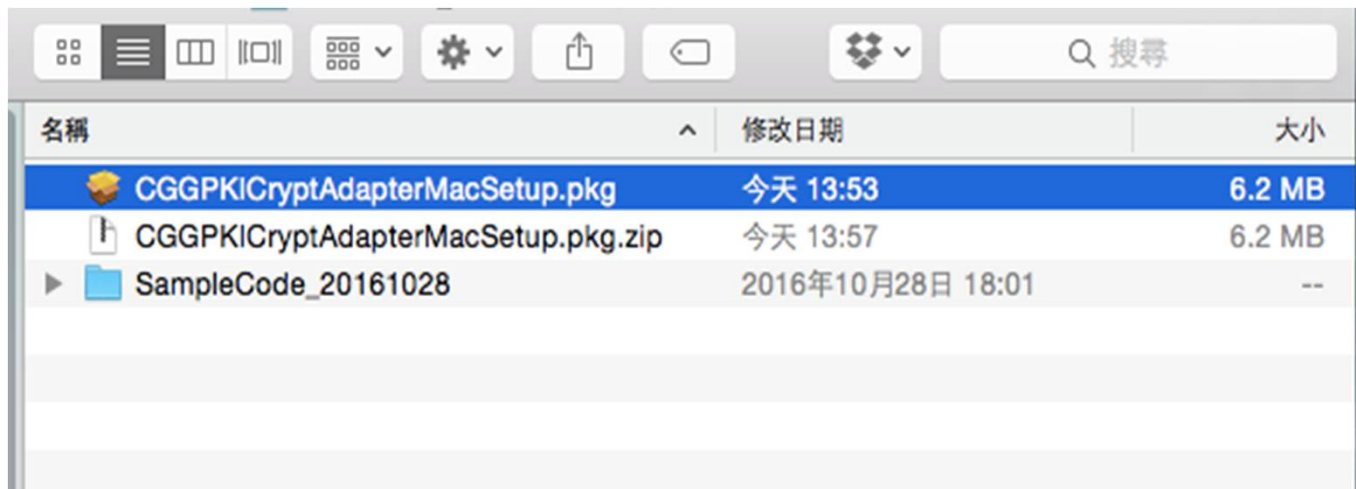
搜尋

| 名稱 | 修改日期 | 大小 |
|---|---|---|
| CGGPKICryptAdapterMacSetup.pkg | 今天 13:53 | 6.2 MB |
| CGGPKICryptAdapterMacSetup.pkg.zip | 今天 13:57 | 6.2 MB |
| SampleCode_20161028 | 2016年10月28日 18:01 | -- |